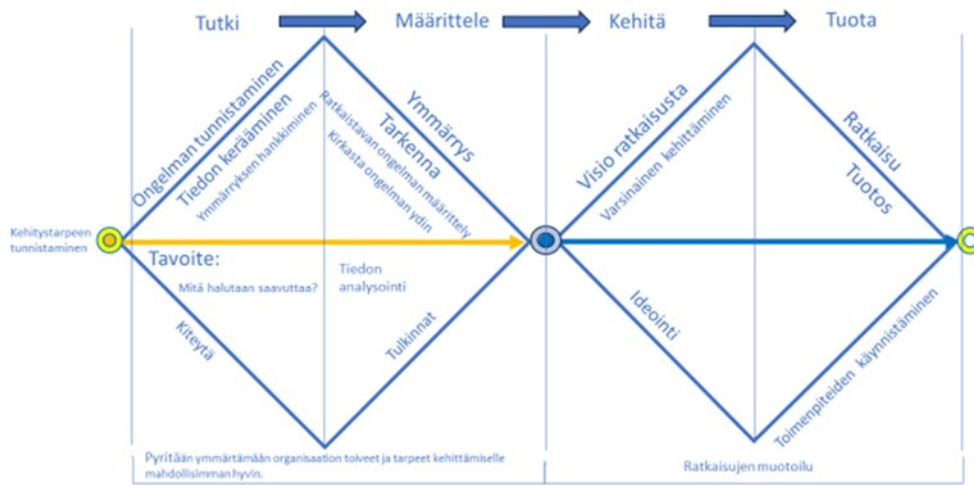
Tutki
Määrittele
Kehitä
Tuota

Kehitystarpeen tunnistaminen

Ongelman tunnistaminen
Tiedon kerääminen
Ymmärryksen hankkiminen

Ratkaistavan ongelman määrittely
Kirkasta ongelman ydin
Ymmärrys
Tarkenna

Tavoite:
Mitä halutaan saavuttaa?
Tiedon analysointi
Kiteytä
Tulkinnat

Visio ratkaisusta
Varsinainen kehittäminen
Ratkaisu
Tuotos

Ideointi
Toimenpiteiden käynnistäminen

Pyritään ymmärtämään organisaation toiveet ja tarpeet kehittämiselle mahdollisimman hyvin.

Ratkaisujen muotoilu